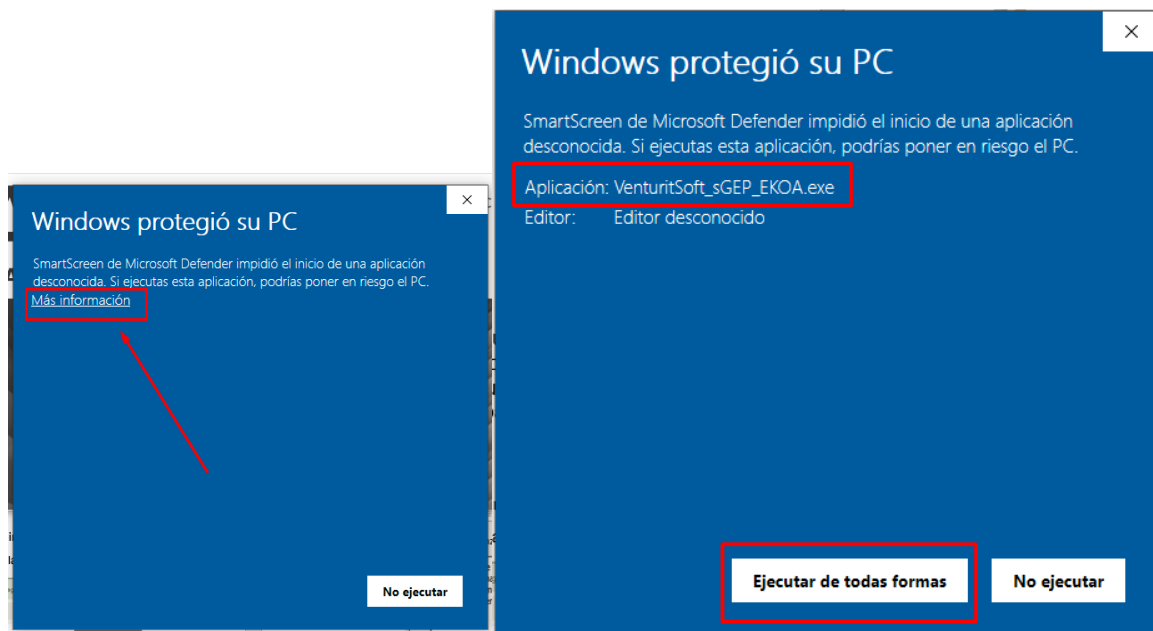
Windows protegió su PC

SmartScreen de Microsoft Defender impidió el inicio de una aplicación desconocida. Si ejecutas esta aplicación, podrías poner en riesgo el PC.
Más información

No ejecutar

Windows protegió su PC

SmartScreen de Microsoft Defender impidió el inicio de una aplicación desconocida. Si ejecutas esta aplicación, podrías poner en riesgo el PC.

Aplicación: VenturitSoft_sGEP_EKOA.exe
Editor: Editor desconocido

Ejecutar de todas formas

No ejecutar